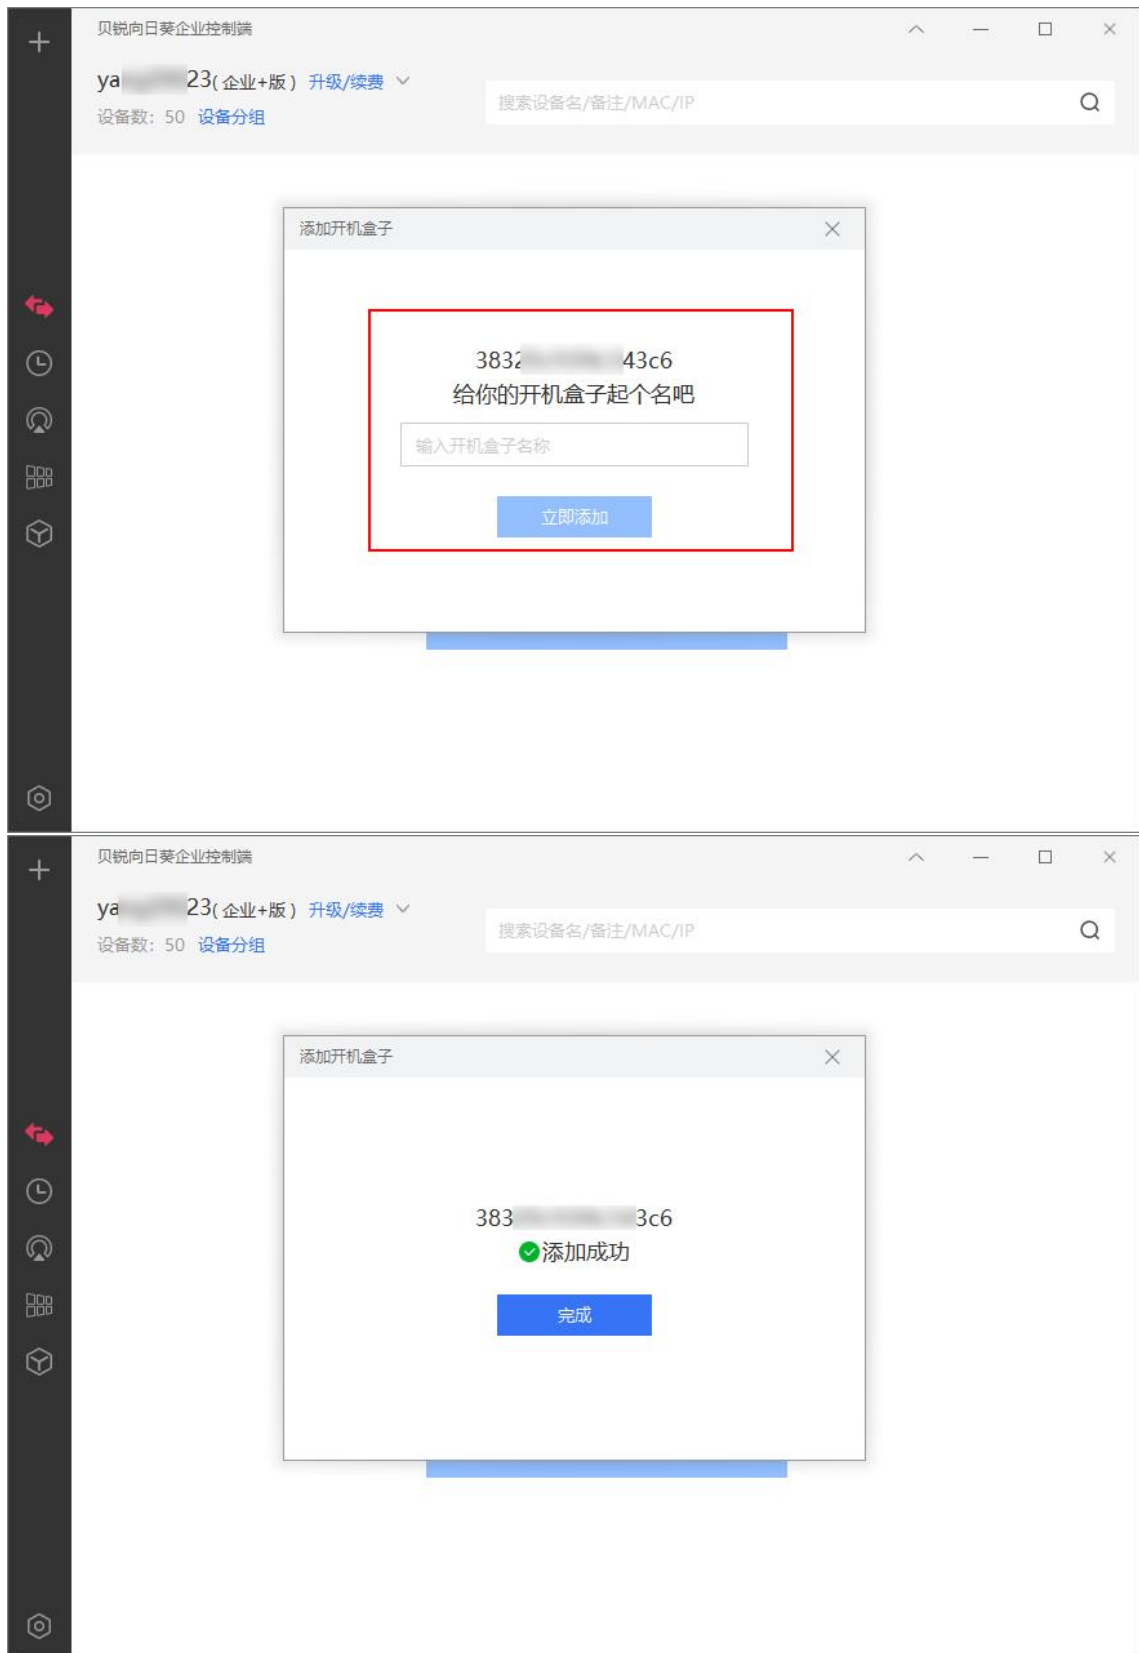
贝锐向日葵企业控制端

ya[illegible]23(企业+版) 升级/续费

设备数: 50 设备分组

搜索设备名/备注/MAC/IP

添加开机盒子

3832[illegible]43c6
给你的开机盒子起个名吧

输入开机盒子名称

立即添加

贝锐向日葵企业控制端

ya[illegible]23(企业+版) 升级/续费

设备数: 50 设备分组

搜索设备名/备注/MAC/IP

添加开机盒子

383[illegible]3c6
添加成功

完成